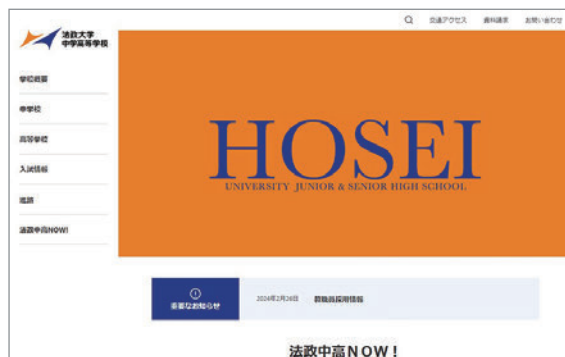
法政大学
中学高等学校

交通アクセス　資料請求　お問い合わせ

学校概要

中学校

高等学校

入試情報

進路

法政中高NOW!

HOSEI
UNIVERSITY JUNIOR & SENIOR HIGH SCHOOL

重要なお知らせ

2024年2月26日　教職員採用情報

法政中高NOW!